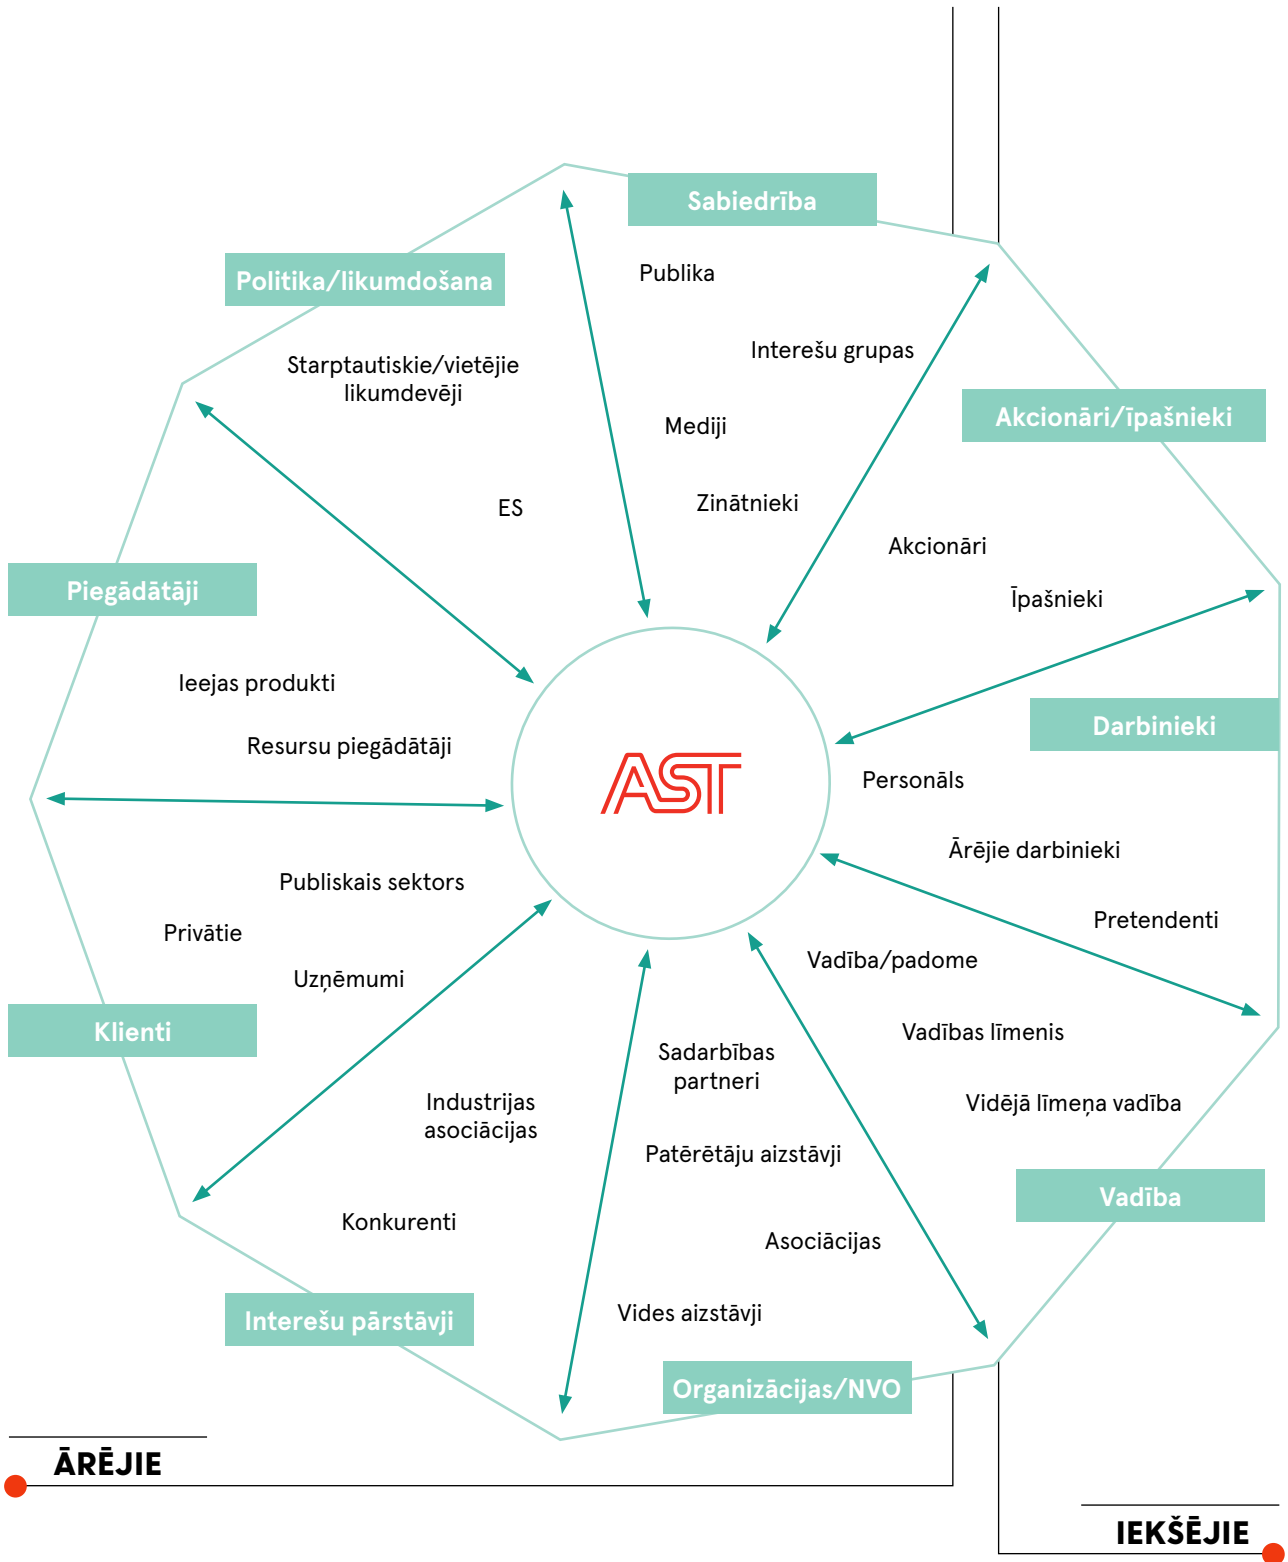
Sabiedrība

Publika

Interešu grupas

Mediji

Zinātnieki

Politika/likumdošana

Starptautiskie/vietējie likumdevēji

ES

Akcionāri/īpašnieki

Akcionāri

Īpašnieki

Piegādātāji

Ieejas produkti

Resursu piegādātāji

AST

Darbinieki

Personāls

Ārējie darbinieki

Pretendenti

Publiskais sektors

Privātie

Uzņēmumi

Klienti

Vadība/padome

Vadības līmenis

Vidējā līmeņa vadība

Sadarbības partneri

Industrijas asociācijas

Patērētāju aizstāvji

Konkurenti

Asociācijas

Vadība

Vides aizstāvji

Interešu pārstāvji

Organizācijas/NVO

ĀRĒJIE

IEKŠĒJIE